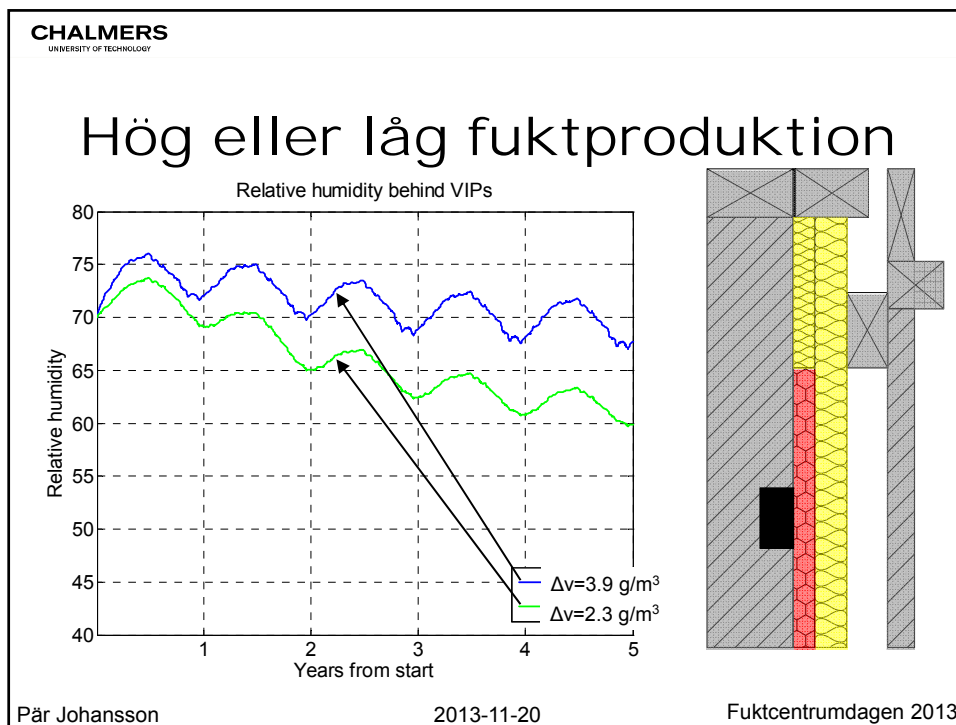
CHALMERS
UNIVERSITY OF TECHNOLOGY

Hög eller låg fuktproduktion

Relative humidity behind VIPs

80
75
70
65
60
55
50
45
40

Relative humidity

1
2
3
4
5

Years from start

Δv=3.9 g/m$^3$
Δv=2.3 g/m$^3$

Pär Johansson

2013-11-20

Fuktcentrumdagen 2013